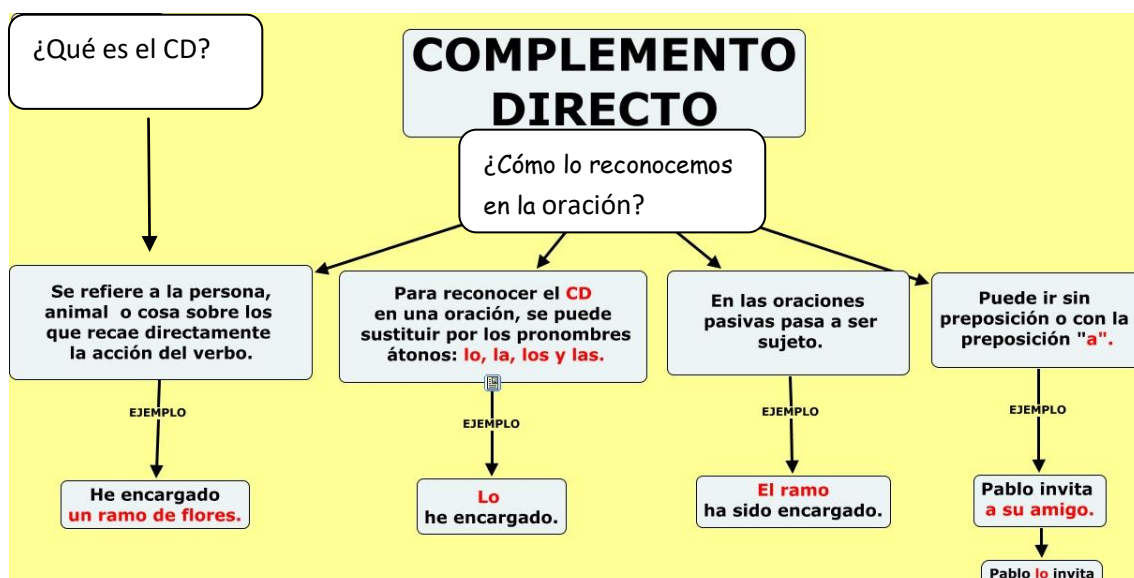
¿Qué es el CD?

COMPLEMENTO DIRECTO

¿Cómo lo reconocemos en la oración?

Se refiere a la persona, animal o cosa sobre los que recae directamente la acción del verbo.

EJEMPLO

He encargado un ramo de flores.

Para reconocer el CD en una oración, se puede sustituir por los pronombres átonos: lo, la, los y las.

EJEMPLO

Lo he encargado.

En las oraciones pasivas pasa a ser sujeto.

EJEMPLO

El ramo ha sido encargado.

Puede ir sin preposición o con la preposición "a".

EJEMPLO

Pablo invita a su amigo.

Pablo lo invita